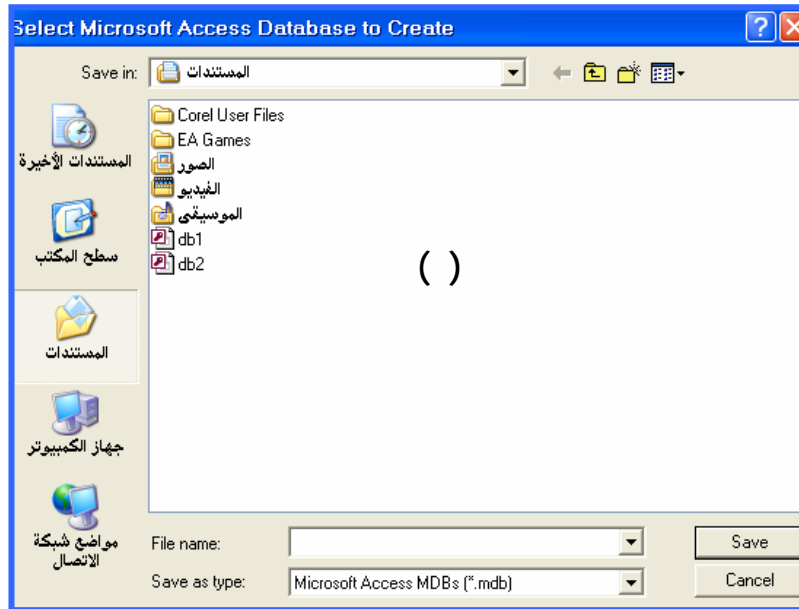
Select Microsoft Access Database to Create

Save in: المستندات

المستندات الأخيرة

سطح المكتب

المستندات

جهاز الكمبيوتر

مواضع شبكة الاتصال

Corel User Files
EA Games
الصور
الفيديو
الموسيقى
db1
db2

( )

File name:
Save as type: Microsoft Access MDBs (*.mdb)

Save
Cancel